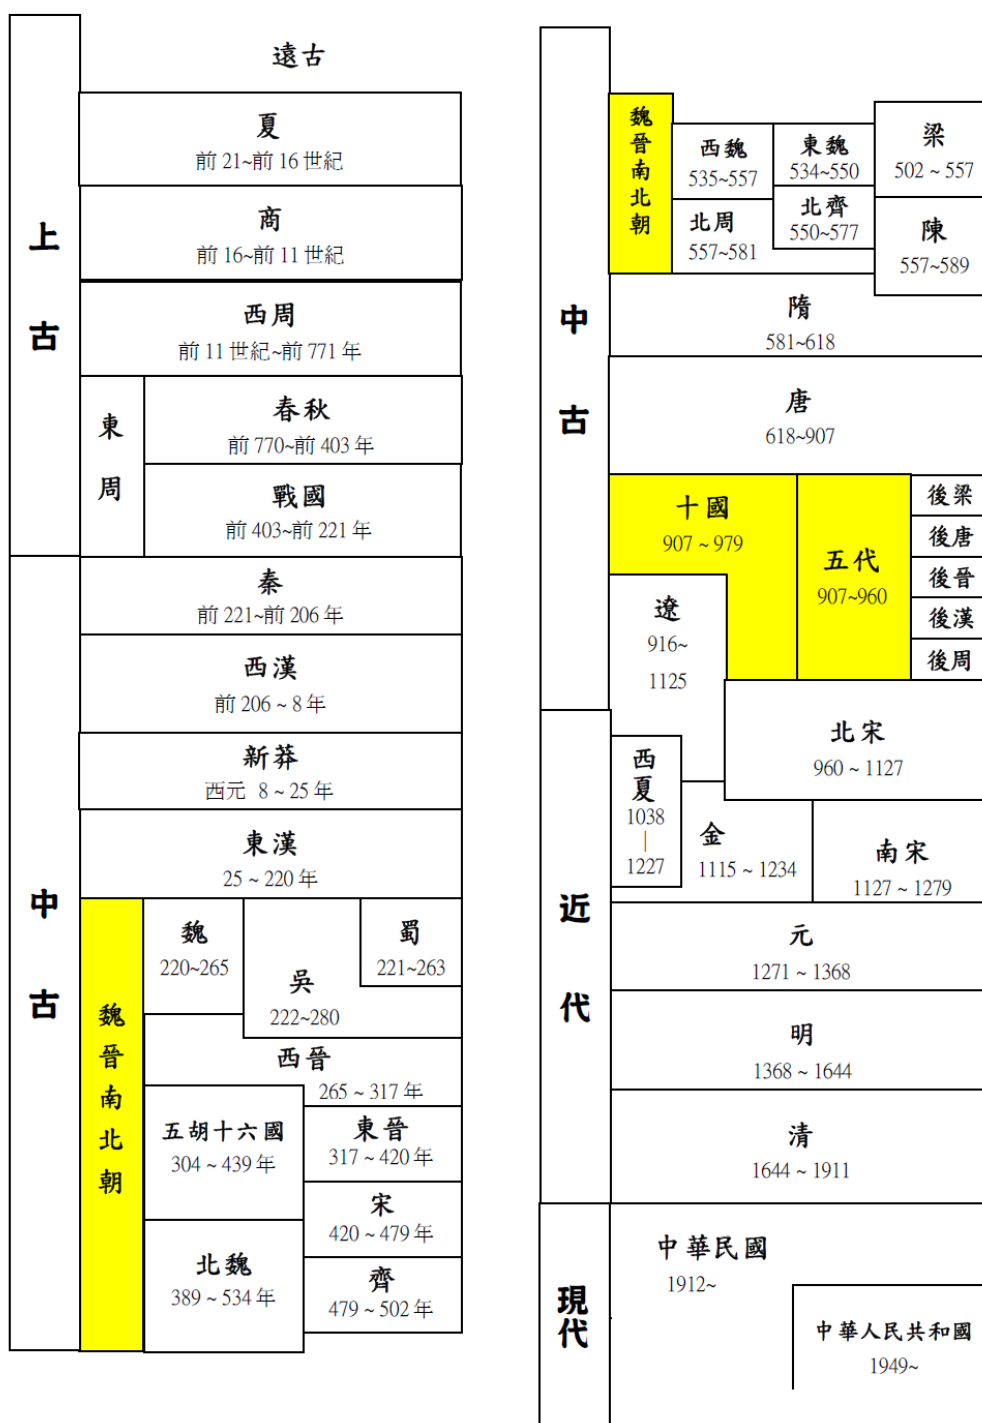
上古

遠古

夏
前 21~前 16 世紀

商
前 16~前 11 世紀

西周
前 11 世紀~前 771 年

東周

春秋
前 770~前 403 年

戰國
前 403~前 221 年

中古

秦
前 221~前 206 年

西漢
前 206 ~ 8 年

新莽
西元 8 ~ 25 年

東漢
25 ~ 220 年

魏晉南北朝

魏
220~265

吳
222~280

蜀
221~263

西晉
265 ~ 317 年

五胡十六國
304 ~ 439 年

東晉
317 ~ 420 年

宋
420 ~ 479 年

北魏
389 ~ 534 年

齊
479 ~ 502 年

中古

魏晉南北朝

西魏
535~557

東魏
534~550

梁
502 ~ 557

北周
557~581

北齊
550~577

陳
557~589

隋
581~618

唐
618~907

十國
907 ~ 979

五代
907~960

後梁
後唐
後晉
後漢
後周

遼
916~
1125

近代

北宋
960 ~ 1127

西夏
1038
|
1227

金
1115 ~ 1234

南宋
1127 ~ 1279

元
1271 ~ 1368

明
1368 ~ 1644

清
1644 ~ 1911

現代

中華民國
1912~

中華人民共和國
1949~